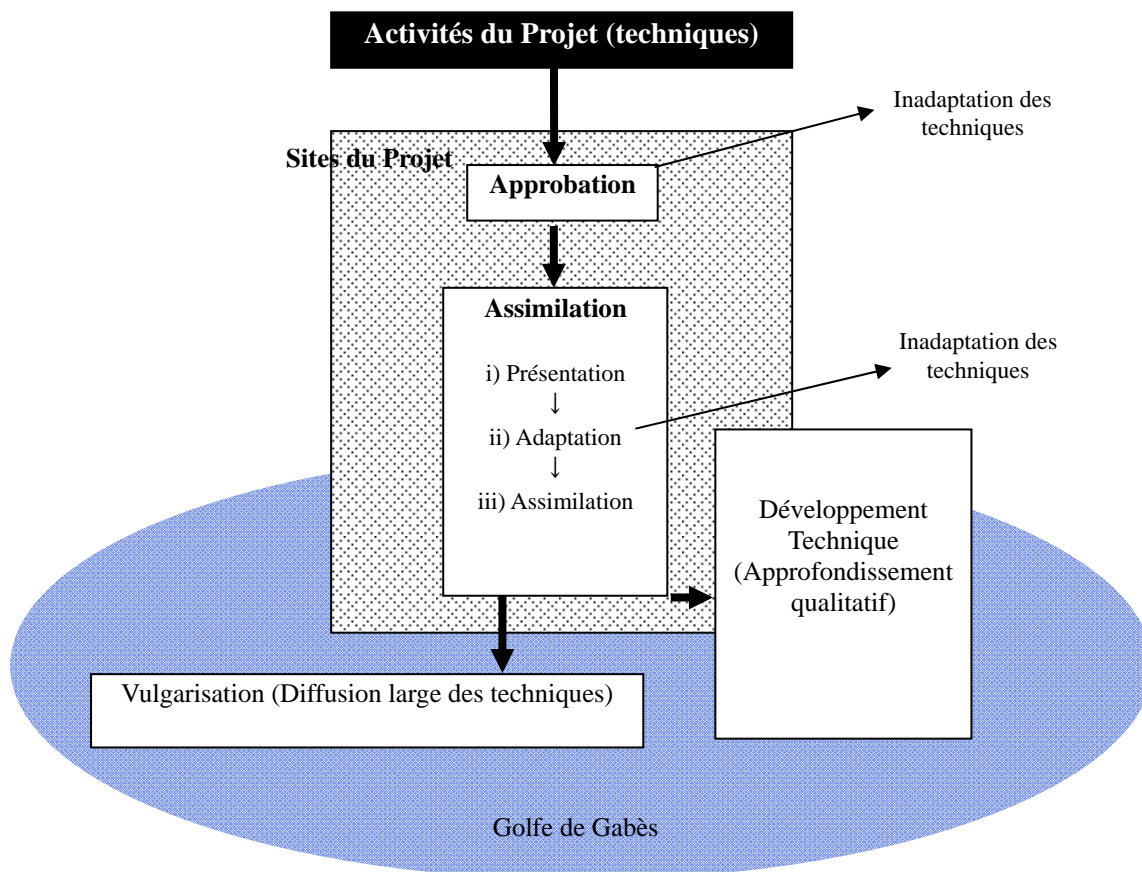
Activités du Projet (techniques)

Inadaptation des techniques

Sites du Projet

Approbation

Assimilation

i) Présentation
↓
ii) Adaptation
↓
iii) Assimilation

Inadaptation des techniques

Développement Technique (Approfondissement qualitatif)

Vulgarisation (Diffusion large des techniques)

Golfe de Gabès